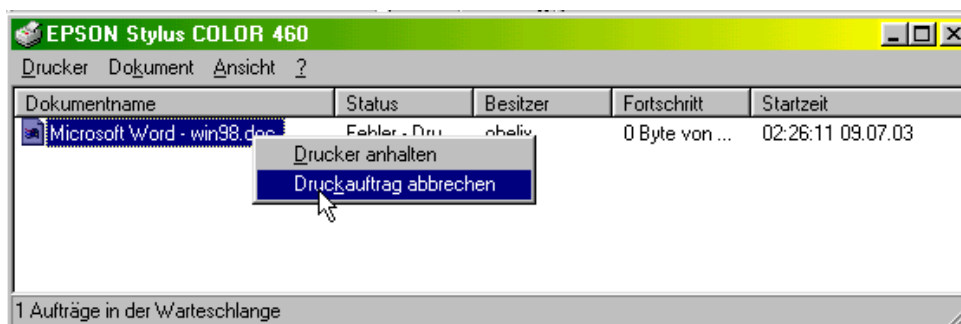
EPSON Stylus COLOR 460

Drucker Dokument Ansicht ?

| Dokumentname | Status | Besitzer | Fortschritt | Startzeit |
|---|---|---|---|---|
| Microsoft Word - win98.doc | Fehler - Dru | obelix | 0 Byte von ... | 02:26:11 09.07.03 |

Drucker anhalten
Druckauftrag abbrechen

1 Aufträge in der Warteschlange